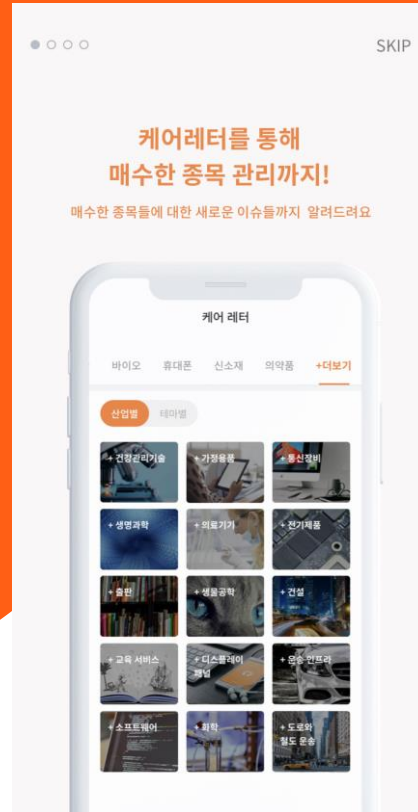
SKIP

케어레터를 통해
매수한 종목 관리까지!

매수한 종목들에 대한 새로운 이슈들까지 알려드려요

케어 레터

바이오 휴대폰 신소재 의약품 +더보기

산업별 테마별

+ 건강관리기술
+ 가정용품
+ 통신장비
+ 생명과학
+ 의료기기
+ 전기제품
+ 출판
+ 생물공학
+ 건설
+ 교육 서비스
+ 디스플레이 패널
+ 운송 인프라
+ 소프트웨어
+ 화학
+ 도로와 철도 운송